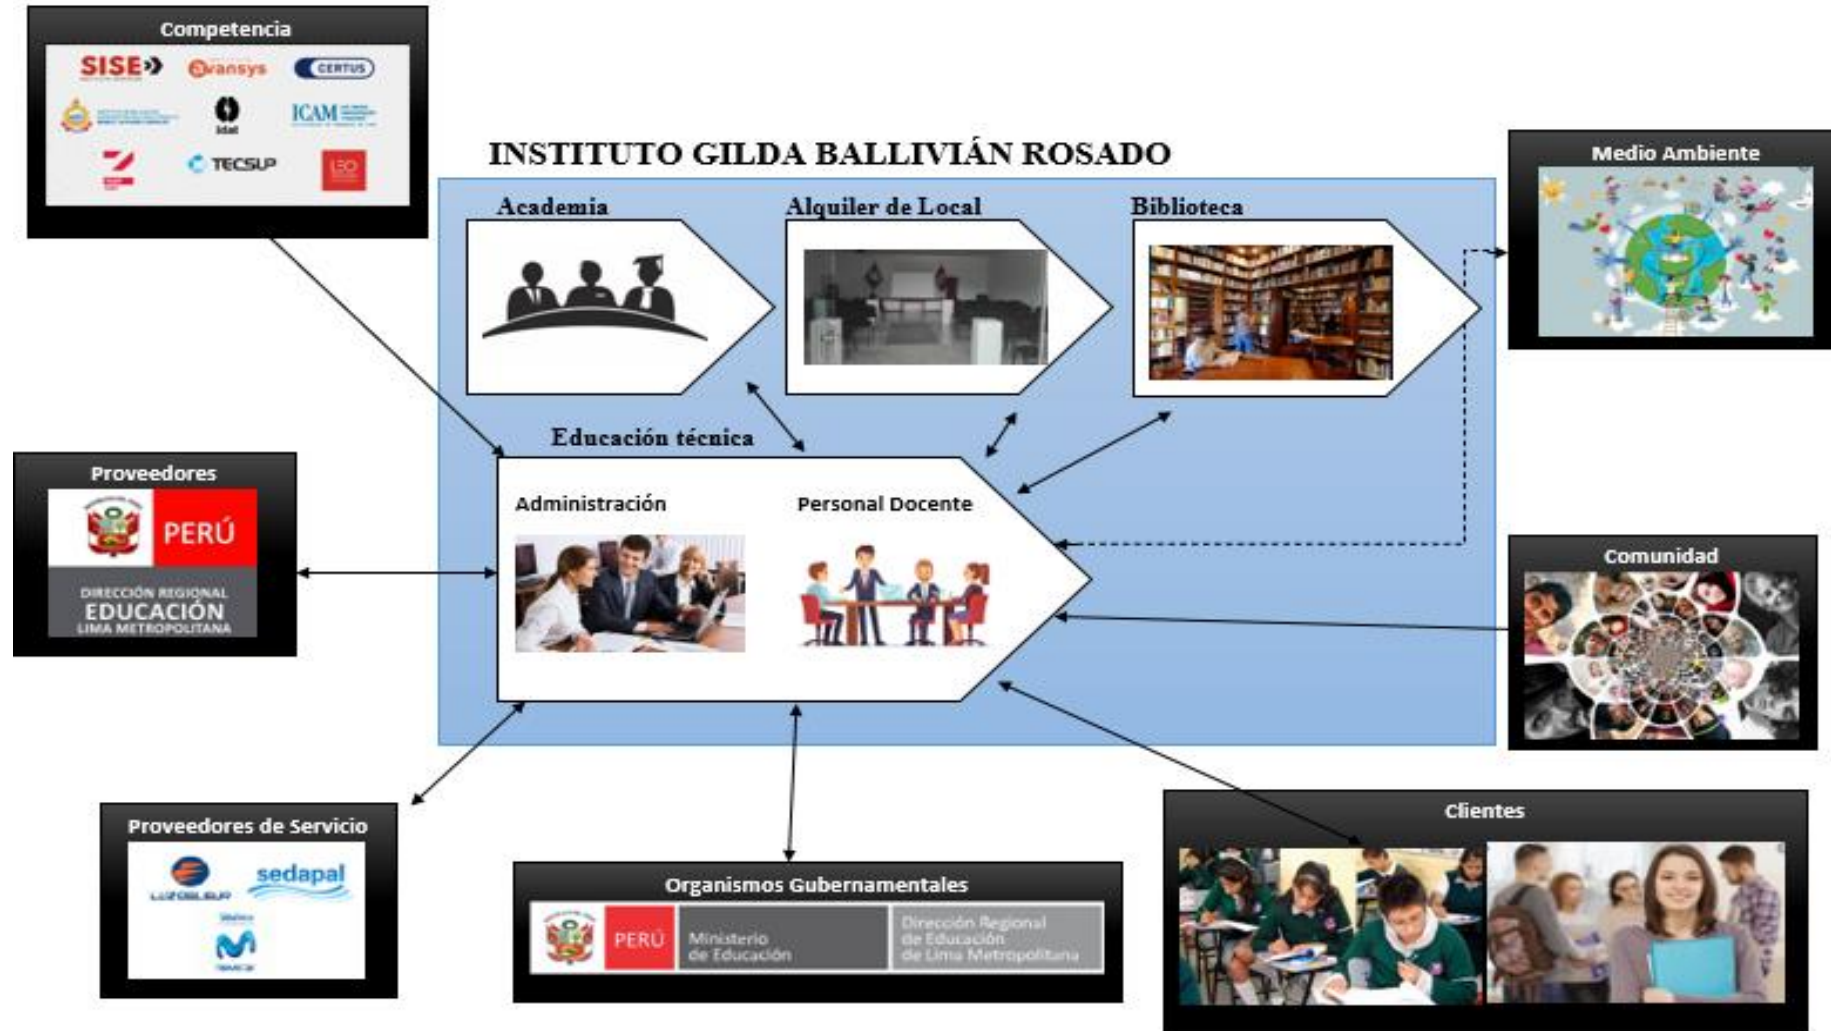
Competencia

SISE

Cibertec (ansys)

CERTUS

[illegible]

Idat

ICAM

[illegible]

TECSUP

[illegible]

INSTITUTO GILDA BALLIVIÁN ROSADO

Academia

Alquiler de Local

Biblioteca

Medio Ambiente

Educación técnica

Administración

Personal Docente

Proveedores

PERÚ

DIRECCIÓN REGIONAL
EDUCACIÓN
LIMA METROPOLITANA

Comunidad

Proveedores de Servicio

LUZ DEL SUR

sedapal

Movistar

Organismos Gubernamentales

PERÚ

Ministerio de Educación

Dirección Regional de Educación de Lima Metropolitana

Clientes